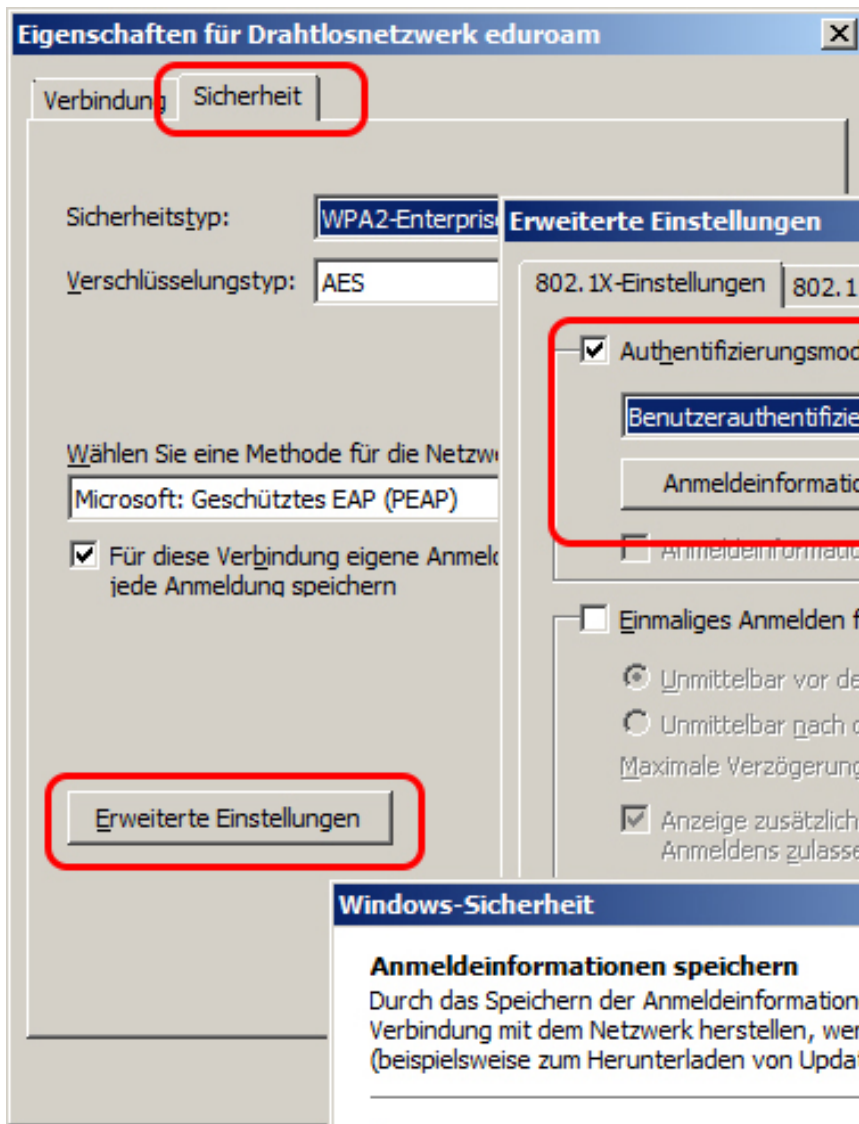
Eigenschaften für Drahtlosnetzwerk eduroam

X

Verbindung Sicherheit

Sicherheitstyp: WPA2-Enterprise

Verschlüsselungstyp: AES

Wählen Sie eine Methode für die Netzw

Microsoft: Geschütztes EAP (PEAP)

Für diese Verbindung eigene Anmel jede Anmeldung speichern

Erweiterte Einstellungen

Erweiterte Einstellungen

802.1X-Einstellungen 802.1

Authentifizierungsmod

Benutzerauthentifizie

Anmeldeinformatio

Anmeldeinformatio

Einmaliges Anmelden f

Unmittelbar vor de

Unmittelbar nach d

Maximale Verzögerung

Anzeige zusätzlich Anmeldens zulasse

Windows-Sicherheit

Anmeldeinformationen speichern

Durch das Speichern der Anmeldeinformation Verbindung mit dem Netzwerk herstellen, wer (beispielsweise zum Herunterladen von Updat